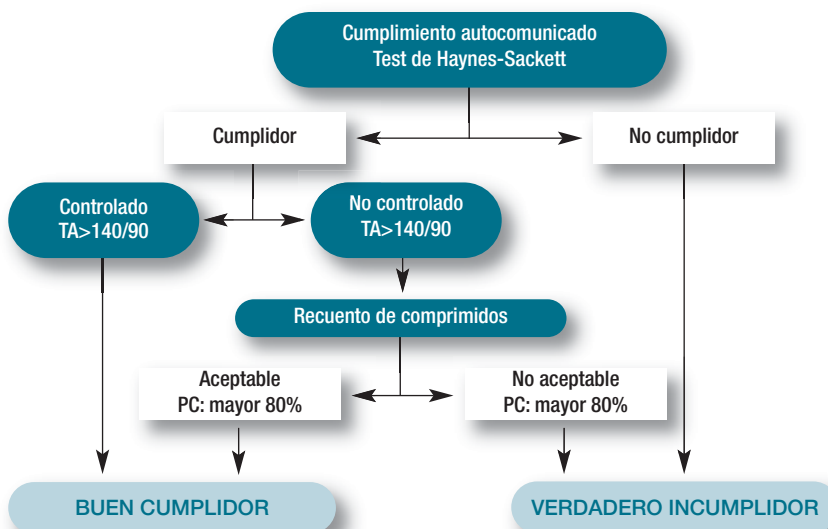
Cumplimiento autocomunicado
Test de Haynes-Sackett

Cumplidor

No cumplidor

Controlado
TA>140/90

No controlado
TA>140/90

Recuento de comprimidos

Aceptable
PC: mayor 80%

No aceptable
PC: mayor 80%

BUEN CUMPLIDOR

VERDADERO INCUMPLIDOR